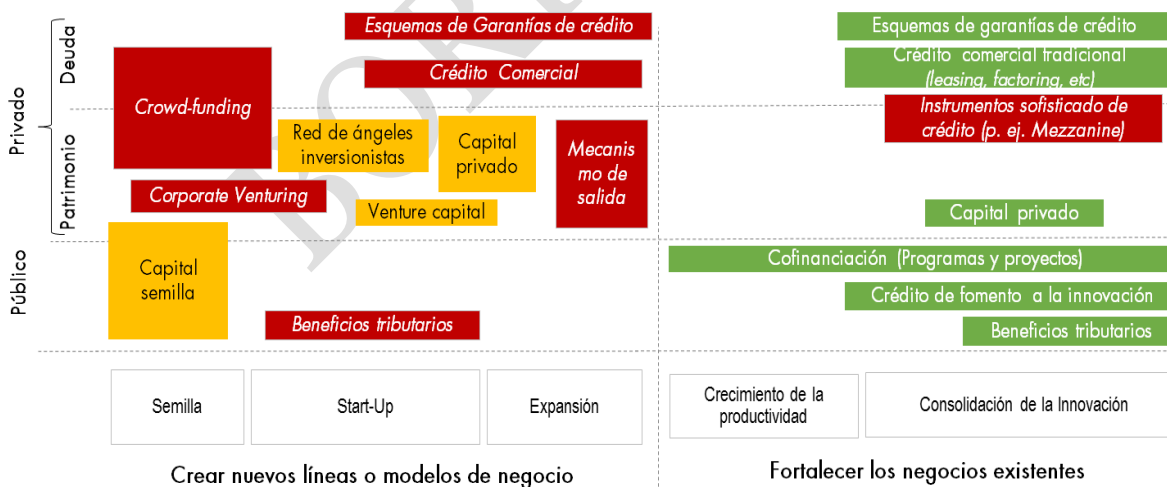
Privado

Deuda

Patrimonio

Público

Esquemas de Garantías de crédito

Crédito Comercial

Crowd-funding

Red de ángeles inversionistas

Capital privado

Mecanismo de salida

Corporate Venturing

Venture capital

Capital semilla

Beneficios tributarios

Esquemas de garantías de crédito

Crédito comercial tradicional (leasing, factoring, etc)

Instrumentos sofisticado de crédito (p. ej. Mezzanine)

Capital privado

Cofinanciación (Programas y proyectos)

Crédito de fomento a la innovación

Beneficios tributarios

| Semilla | Start-Up | Expansión |
|---|---|---|

| Crecimiento de la productividad | Consolidación de la Innovación |
|---|---|

Crear nuevos líneas o modelos de negocio

Fortalecer los negocios existentes